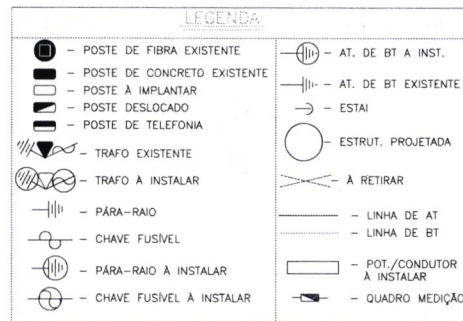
LEGENDA

– POSTE DE FIBRA EXISTENTE
– POSTE DE CONCRETO EXISTENTE
– POSTE À IMPLANTAR
– POSTE DESLOCADO
– POSTE DE TELEFONIA
– TRAFO EXISTENTE
– TRAFO À INSTALAR
– PÁRA-RAIO
– CHAVE FUSÍVEL
– PÁRA-RAIO À INSTALAR
– CHAVE FUSÍVEL À INSTALAR

– AT. DE BT A INST.
– AT. DE BT EXISTENTE
– ESTAI
– ESTRUT. PROJETADA
– À RETIRAR
– LINHA DE AT
– LINHA DE BT
– POT./CONDUTOR À INSTALAR
– QUADRO MEDIÇÃ